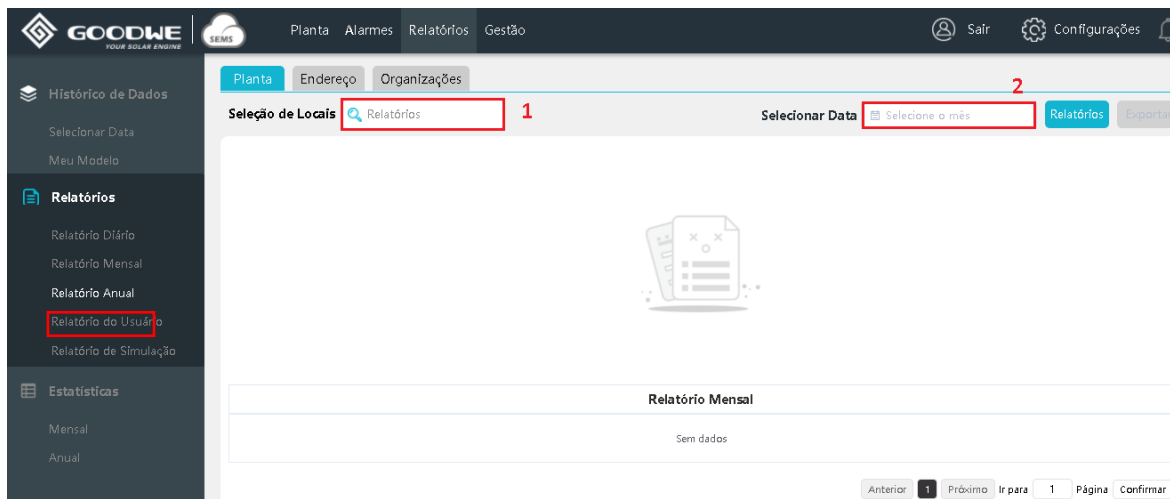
GOODWE
YOUR SOLAR ENGINE
SEMS
Planta Alarmes Relatórios Gestão
Sair Configurações

Histórico de Dados
Selecionar Data
Meu Modelo
Relatórios
Relatório Diário
Relatório Mensal
Relatório Anual
Relatório do Usuário
Relatório de Simulação
Estatísticas
Mensal
Anual

Planta Endereço Organizações
Seleção de Locais Relatórios 1
2
Selecionar Data Selecione o mês Relatórios Exporta

Relatório Mensal
Sem dados

Anterior 1 Próximo Ir para 1 Página Confirmar